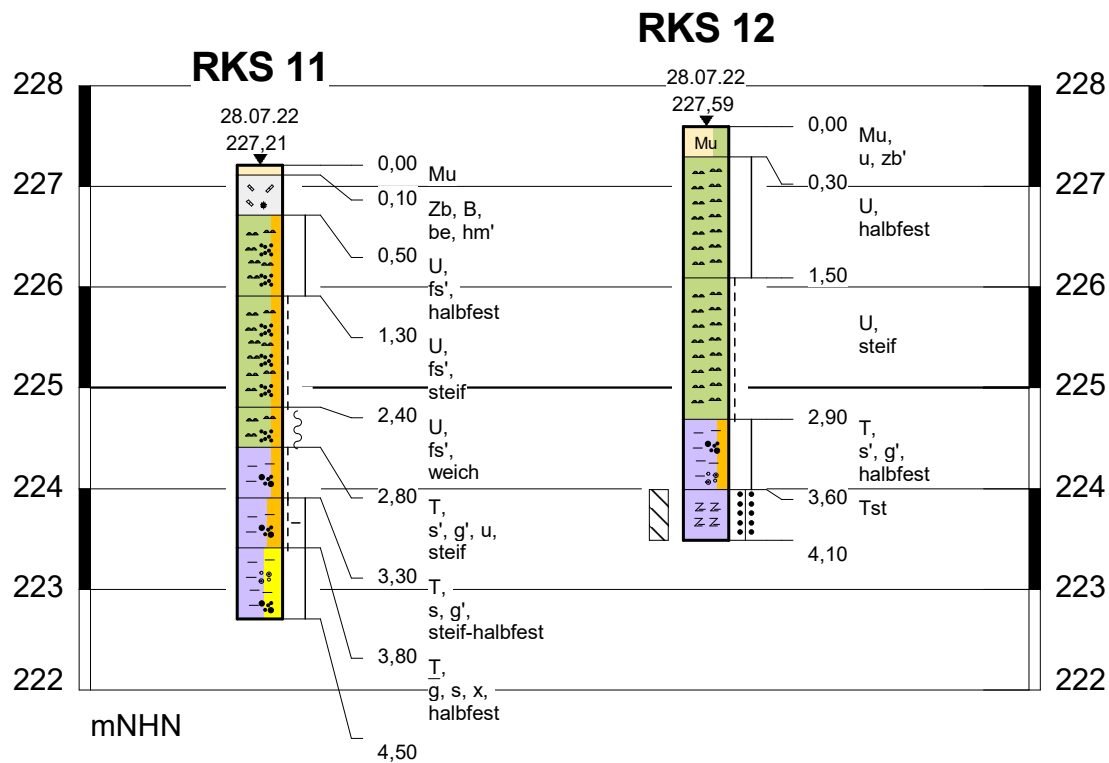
RKS 12

228 RKS 11 28.07.22 228

227,59

28.07.22

227,21

Mu 0,00 Mu, u, zb'

0,00 Mu

227 0,30 227

0,10 Zb, B, be, hm'

U, halbfest

0,50 U, fs', halbfest

226 1,50 226

1,30 U, fs', steif

U, steif

225 225

2,40 U, fs', weich

2,90 T, s', g', halbfest

224 2,80 T, s', g', u, steif

3,60 Tst 224

4,10

223 3,30 T, s, g', steif-halbfest 223

3,80 T, g, s, x, halbfest

222 222

mNHN

4,50